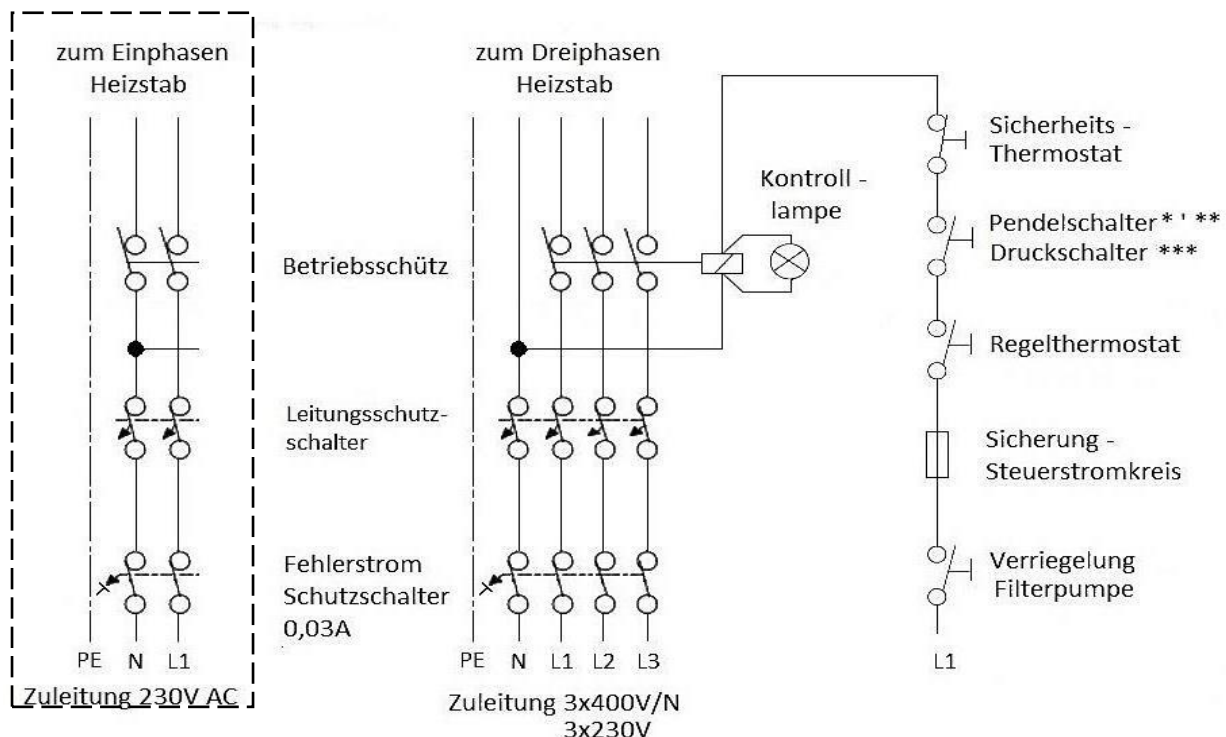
zum Einphasen Heizstab

PE N L1

Zuleitung 230V AC

zum Dreiphasen Heizstab

Betriebsschütz

Leitungsschutzschalter

Fehlerstrom Schutzschalter 0,03A

PE N L1 L2 L3

Zuleitung 3x400V/N 3x230V

Kontroll - lampe

Sicherheits - Thermostat

Pendelschalter * ' ** Druckschalter ***

Regelthermostat

Sicherung - Steuerstromkreis

Verriegelung Filterpumpe

L1